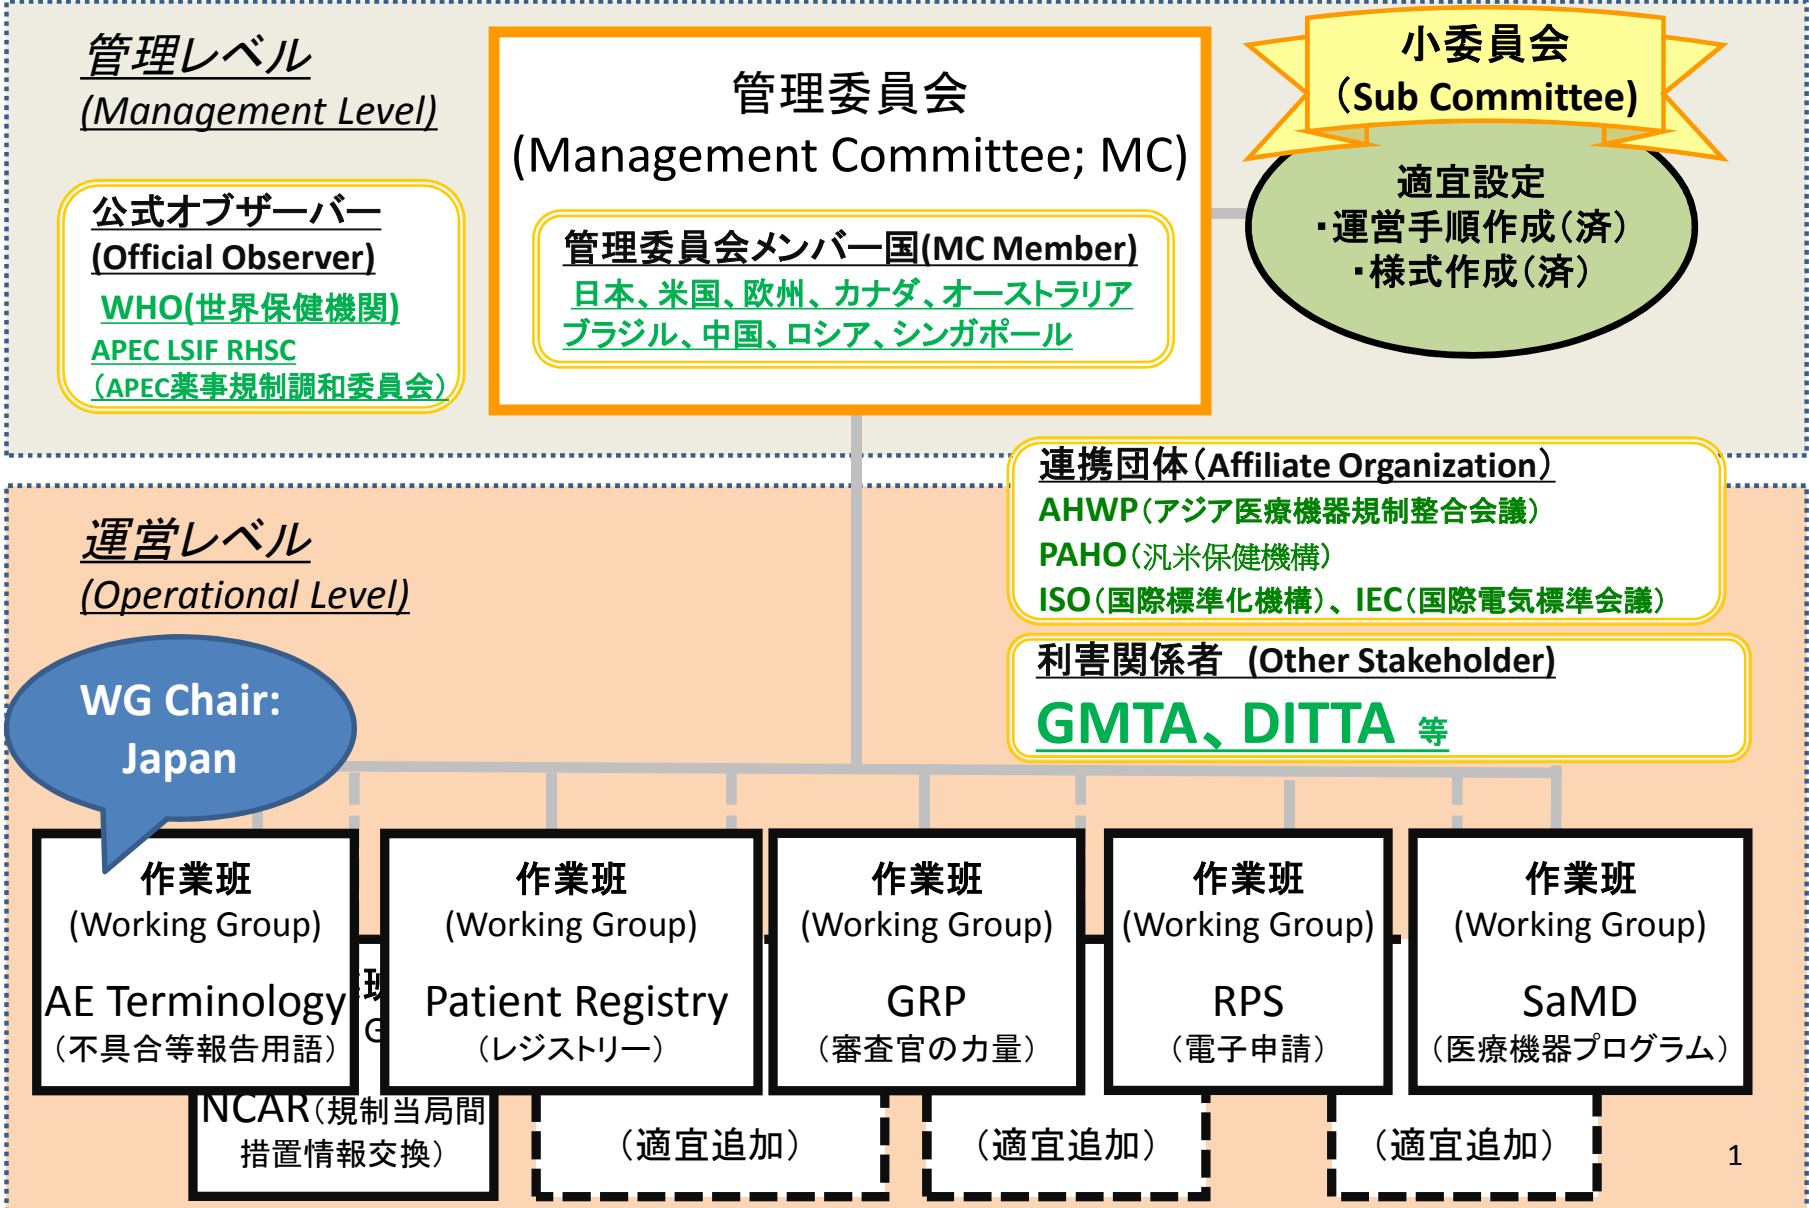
管理レベル
(Management Level)

管理委員会
(Management Committee; MC)

管理委員会メンバー国(MC Member)
日本、米国、欧州、カナダ、オーストラリア
ブラジル、中国、ロシア、シンガポール

小委員会
(Sub Committee)

適宜設定
・運営手順作成(済)
・様式作成(済)

公式オブザーバー
(Official Observer)
WHO(世界保健機関)
APEC LSIF RHSC
(APEC薬事規制調和委員会)

運営レベル
(Operational Level)

連携団体(Affiliate Organization)
AHWP(アジア医療機器規制整合会議)
PAHO(汎米保健機構)
ISO(国際標準化機構)、IEC(国際電気標準会議)

利害関係者 (Other Stakeholder)
GMTA、DITTA 等

WG Chair: Japan

作業班
(Working Group)
AE Terminology
(不具合等報告用語)

作業班
(Working Group)
Patient Registry
(レジストリー)

作業班
(Working Group)
GRP
(審査官の力量)

作業班
(Working Group)
RPS
(電子申請)

作業班
(Working Group)
SaMD
(医療機器プログラム)

NCAR(規制当局間措置情報交換)

(適宜追加)

(適宜追加)

(適宜追加)

1